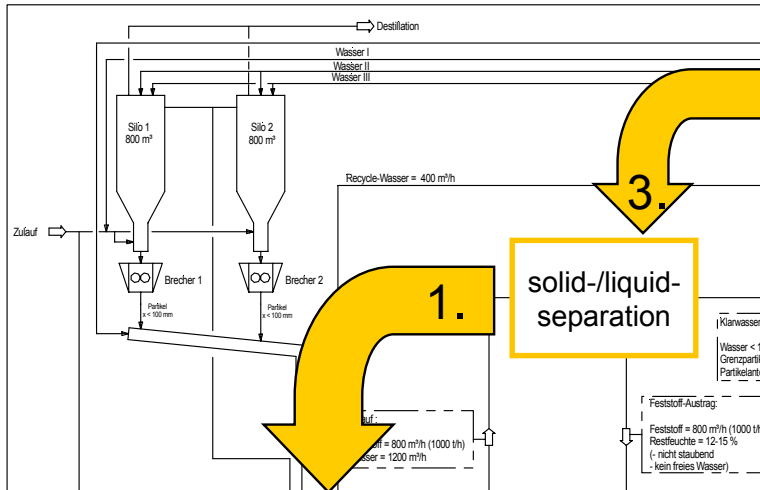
Destillation

Wasser I

Wasser II

Wasser III

Silo 1
800 m³

Silo 2
800 m³

Recycle-Wasser = 400 m³/h

3.

Zulauf

Brecher 1

Brecher 2

Partikel
x < 100 mm

Partikel
x < 100 mm

1.

solid-/liquid-separation

Klarwasser

Wasser < 1
Grenzparti
Partikelante

Feststoff-Austrag:

Feststoff = 800 m³/h (1000 t/h)
Restfeuchte = 12-15 %
(- nicht staubend
- kein freies Wasser)

uf :

ff = 800 m³/h (1000 t/h)
asser = 1200 m³/h